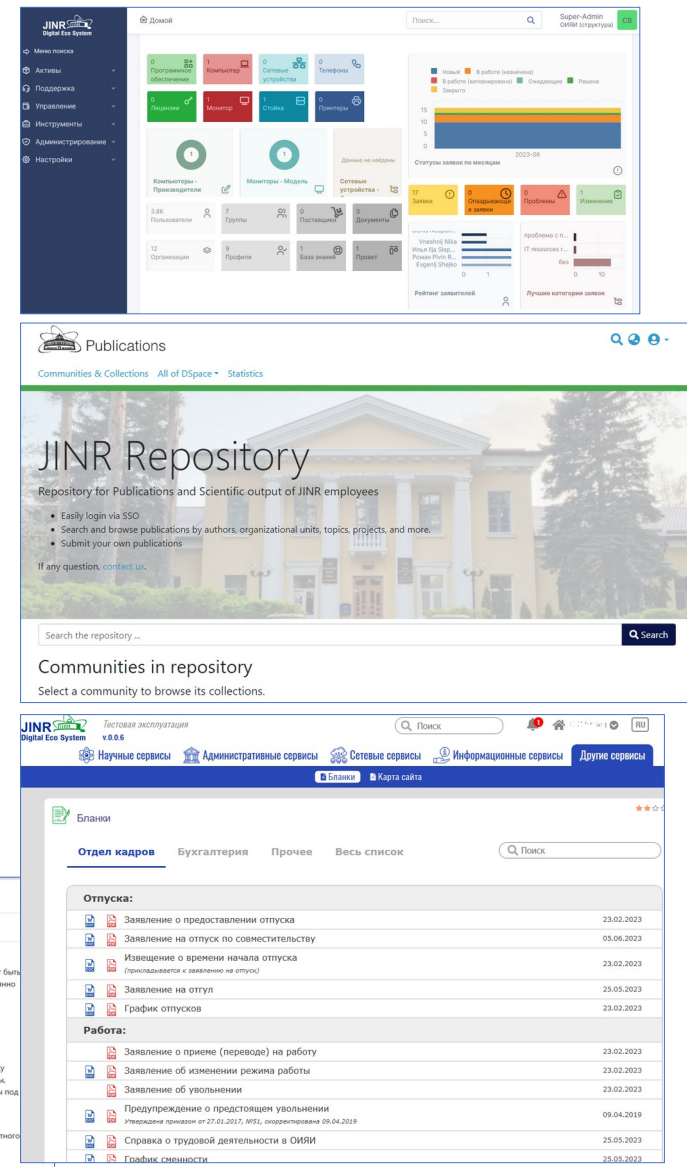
JINR
Digital Eco System

Домой

Поиск...

Super-Admin
ОИЯИ (структура)

CB

Меню поиска
Активы
Поддержка
Управление
Инструменты
Администрирование
Настройки

0 Программное обеспечение
1 Компьютер
0 Сетевые устройства
0 Телефоны
0 Лицензии
1 Монитор
1 Стойка
0 Принтеры

Новый
В работе (назначена)
В работе (запланирована)
Ожидающие
Решена
Закрыто

15
10
5
0

2023-06

Статусы заявок по месяцам

1
Компьютеры - Производители

1
Мониторы - Модель

Данные не найдены
Сетевые устройства -

17 Заявки
0 Опаздывающие заявки
0 Проблемы
1 Изменение

3.8K Пользователи
7 Группы
0 Поставщики
3 Документы
12 Организации
9 Профили
1 База знаний
1 Проект

Vneshnij Nika
Илья Ilja Step...
Роман Pivin R...
Evgenij Shejko

0 1

Рейтинг заявителей

проблема с п...
IT resources r...
без

0 10

Лучшие категории заявок

Publications

Communities & Collections All of DSpace Statistics

JINR Repository

Repository for Publications and Scientific output of JINR employees

• Easily login via SSO
• Search and browse publications by authors, organizational units, topics, projects, and more.
• Submit your own publications

If any question, contact us.

Search the repository ...

Search

Communities in repository

Select a community to browse its collections.

JINR
Digital Eco System
Тестовая эксплуатация
v.0.0.6

Поиск

1

RU

Научные сервисы
Административные сервисы
Сетевые сервисы
Информационные сервисы
Другие сервисы

Бланки
Карта сайта

Бланки

Отдел кадров
Бухгалтерия
Прочее
Весь список

Поиск

Отпуска:

Заявление о предоставлении отпуска 23.02.2023
Заявление на отпуск по совместительству 05.06.2023
Извещение о времени начала отпуска (прикладывается к заявлению на отпуск) 23.02.2023
Заявление на отгул 25.05.2023
График отпусков 23.02.2023

Работа:

Заявление о приеме (переводе) на работу 23.02.2023
Заявление об изменении режима работы 23.02.2023
Заявление об увольнении 23.02.2023
Предупреждение о предстоящем увольнении
Утверждена приказом от 27.01.2017, №51, скорректирована 09.04.2019 09.04.2019
Справка о трудовой деятельности в ОИЯИ 25.05.2023
График сменности 25.05.2023